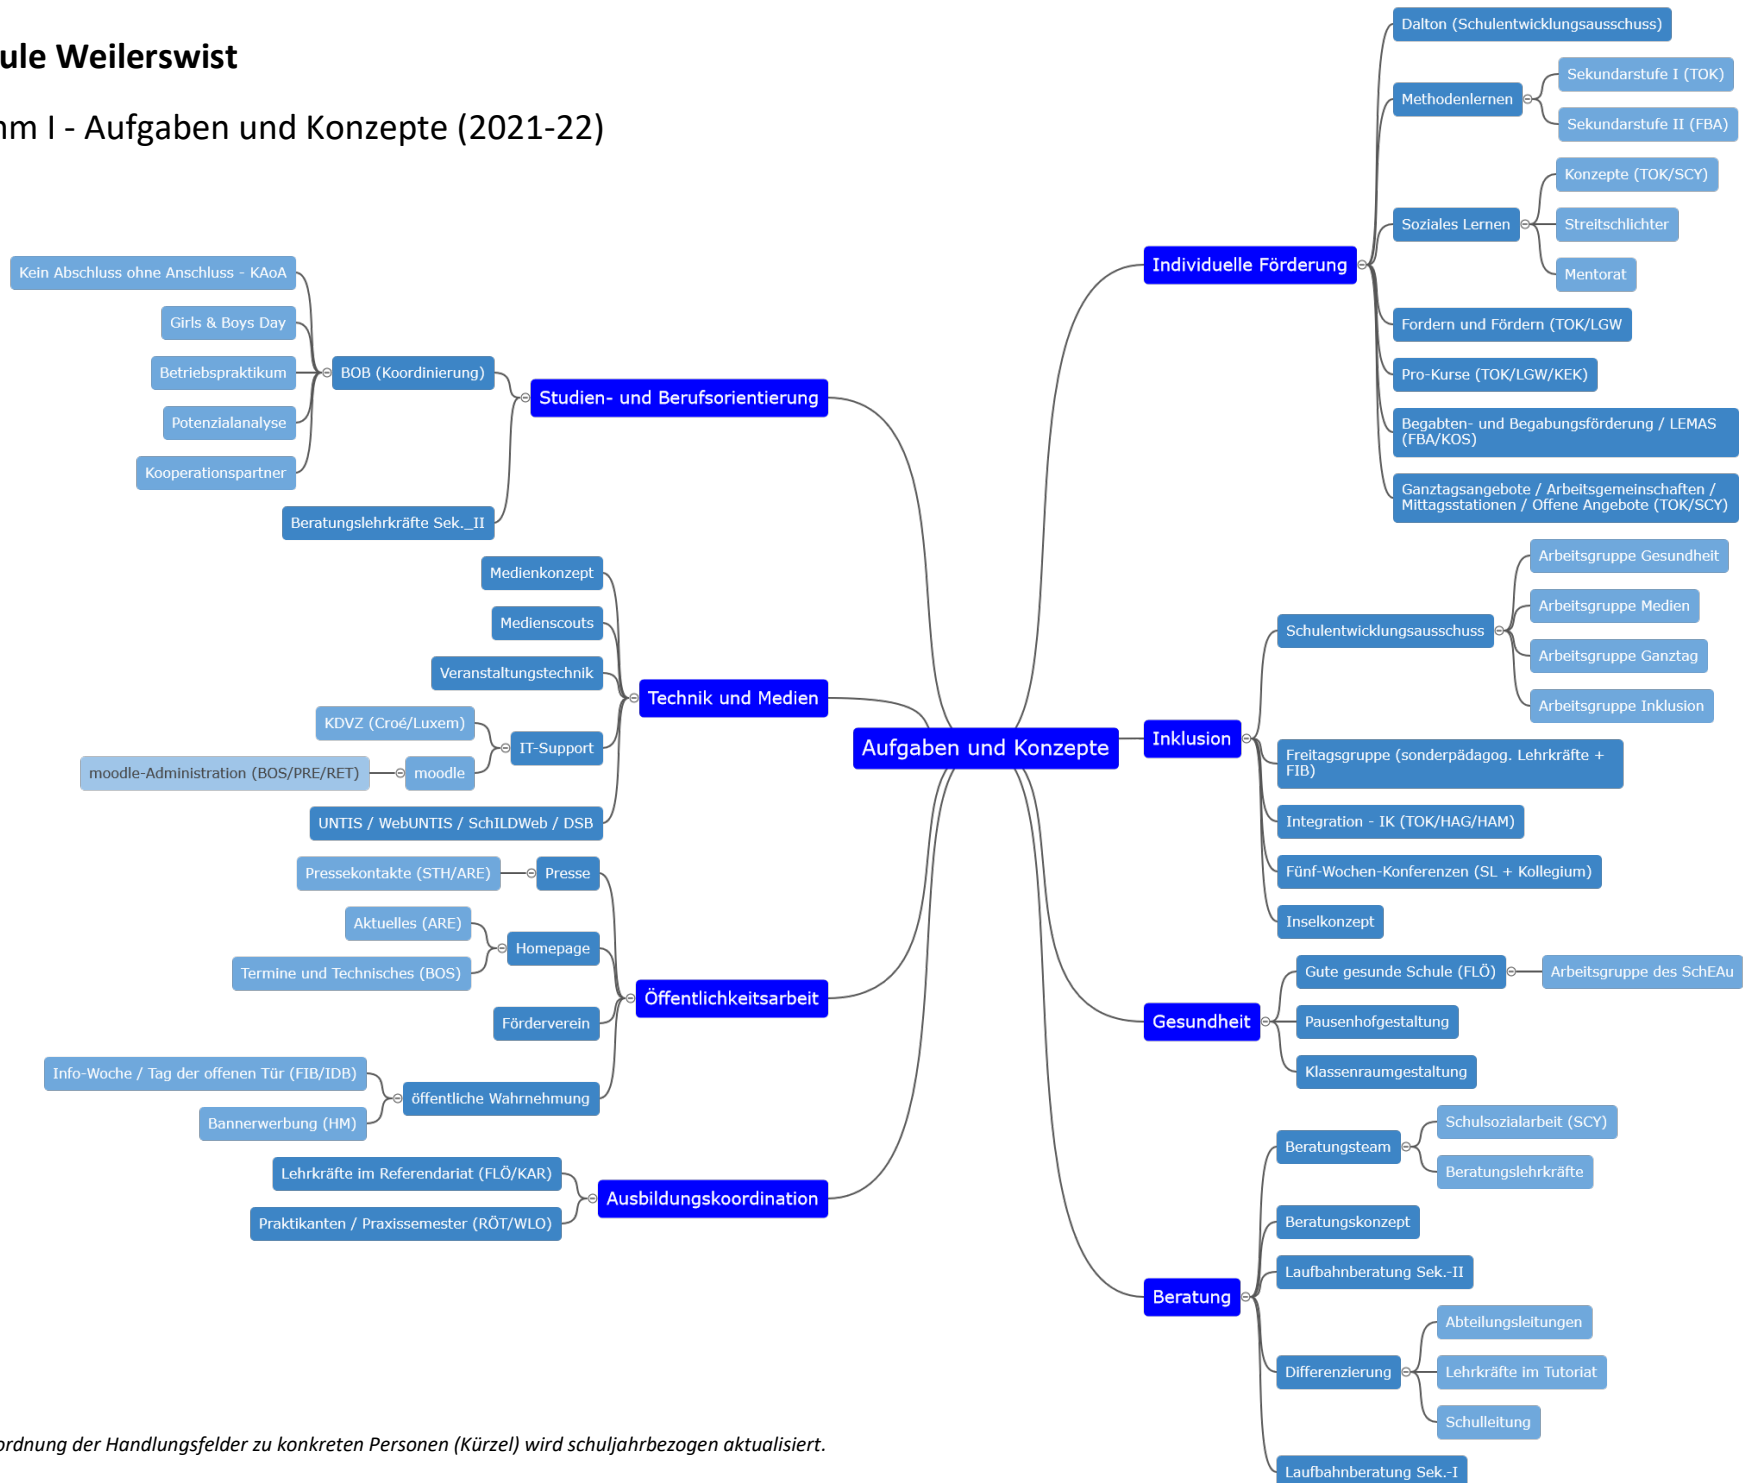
ule Weilerswist

m I - Aufgaben und Konzepte (2021-22)

Aufgaben und Konzepte

Studien- und Berufsorientierung
BOB (Koordinierung)
Kein Abschluss ohne Anschluss - KAoA
Girls & Boys Day
Betriebspraktikum
Potenzialanalyse
Kooperationspartner
Beratungslehrkräfte Sek._II

Technik und Medien
Medienkonzept
Medienscouts
Veranstaltungstechnik
IT-Support
KDVZ (Croé/Luxem)
moodle
moodle-Administration (BOS/PRE/RET)
UNTIS / WebUNTIS / SchILDWeb / DSB

Öffentlichkeitsarbeit
Presse
Pressekontakte (STH/ARE)
Homepage
Aktuelles (ARE)
Termine und Technisches (BOS)
Förderverein
öffentliche Wahrnehmung
Info-Woche / Tag der offenen Tür (FIB/IDB)
Bannerwerbung (HM)

Ausbildungskoordination
Lehrkräfte im Referendariat (FLÖ/KAR)
Praktikanten / Praxissemester (RÖT/WLO)

Individuelle Förderung
Dalton (Schulentwicklungsausschuss)
Methodenlernen
Sekundarstufe I (TOK)
Sekundarstufe II (FBA)
Soziales Lernen
Konzepte (TOK/SCY)
Streitschlichter
Mentorat
Fordern und Fördern (TOK/LGW
Pro-Kurse (TOK/LGW/KEK)
Begabten- und Begabungsförderung / LEMAS (FBA/KOS)
Ganztagsangebote / Arbeitsgemeinschaften / Mittagsstationen / Offene Angebote (TOK/SCY)

Inklusion
Schulentwicklungsausschuss
Arbeitsgruppe Gesundheit
Arbeitsgruppe Medien
Arbeitsgruppe Ganztag
Arbeitsgruppe Inklusion
Freitagsgruppe (sonderpädagog. Lehrkräfte + FIB)
Integration - IK (TOK/HAG/HAM)
Fünf-Wochen-Konferenzen (SL + Kollegium)
Inselkonzept

Gesundheit
Gute gesunde Schule (FLÖ)
Arbeitsgruppe des SchEAu
Pausenhofgestaltung
Klassenraumgestaltung

Beratung
Beratungsteam
Schulsozialarbeit (SCY)
Beratungslehrkräfte
Beratungskonzept
Laufbahnberatung Sek.-II
Differenzierung
Abteilungsleitungen
Lehrkräfte im Tutoriat
Schulleitung
Laufbahnberatung Sek.-I

ordnung der Handlungsfelder zu konkreten Personen (Kürzel) wird schuljahrbezogen aktualisiert.